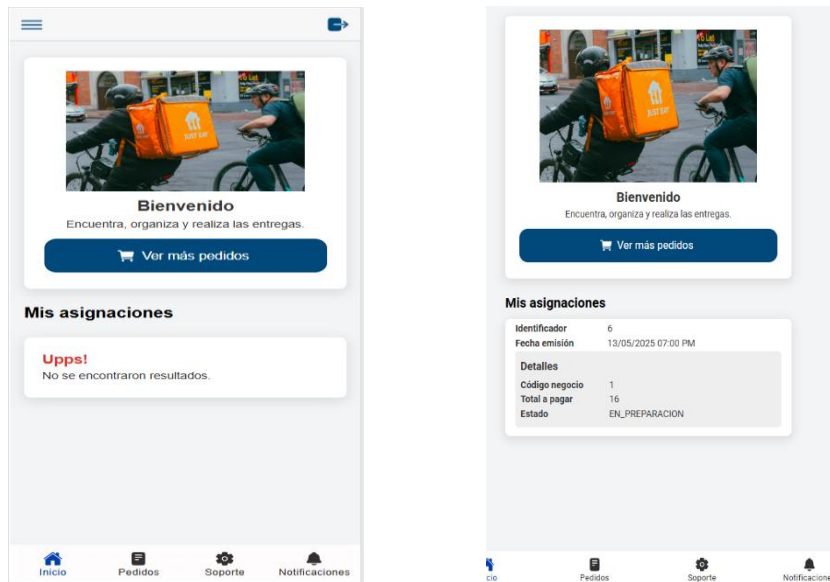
Bienvenido

Encuentra, organiza y realiza las entregas.

Ver más pedidos

Mis asignaciones

Upps!

No se encontraron resultados.

Inicio Pedidos Soporte Notificaciones

Bienvenido

Encuentra, organiza y realiza las entregas.

Ver más pedidos

Mis asignaciones

| | |
|---|---|
| Identificador | 6 |
| Fecha emisión | 13/05/2025 07:00 PM |

Detalles

| | |
|---|---|
| Código negocio | 1 |
| Total a pagar | 16 |
| Estado | EN_PREPARACION |

icio Pedidos Soporte Notificacione